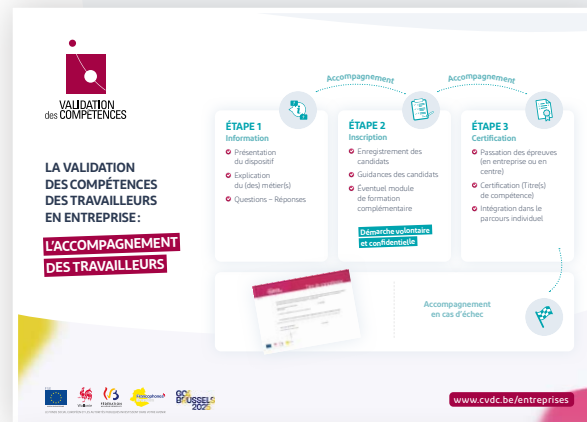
VALIDATION des COMPÉTENCES

LA VALIDATION DES COMPÉTENCES DES TRAVAILLEURS EN ENTREPRISE :

L'ACCOMPAGNEMENT DES TRAVAILLEURS

Accompagnement

Accompagnement

ÉTAPE 1
Information

Présentation du dispositif

Explication du (des) métier(s)

Questions – Réponses

ÉTAPE 2
Inscription

Enregistrement des candidats

Guidances des candidats

Éventuel module de formation complémentaire

Démarche volontaire et confidentielle

ÉTAPE 3
Certification

Passation des épreuves (en entreprise ou en centre)

Certification (Titre(s) de compétence)

Intégration dans le parcours individuel

Accompagnement en cas d'échec

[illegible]

www.cvdc.be/entreprises